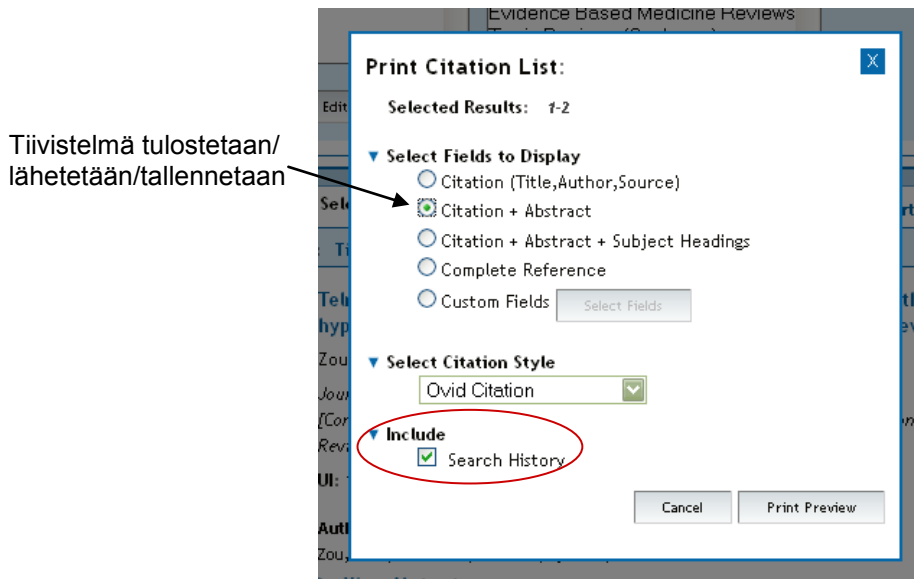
Evidence Based Medicine Reviews

Tiivistelmä tulostetaan/ lähetetään/tallennetaan

Print Citation List:

X

Selected Results: 1-2

▼ Select Fields to Display

Citation (Title,Author,Source)

Citation + Abstract

Citation + Abstract + Subject Headings

Complete Reference

Custom Fields

Select Fields

▼ Select Citation Style

Ovid Citation

▼ Include

Search History

Cancel

Print Preview